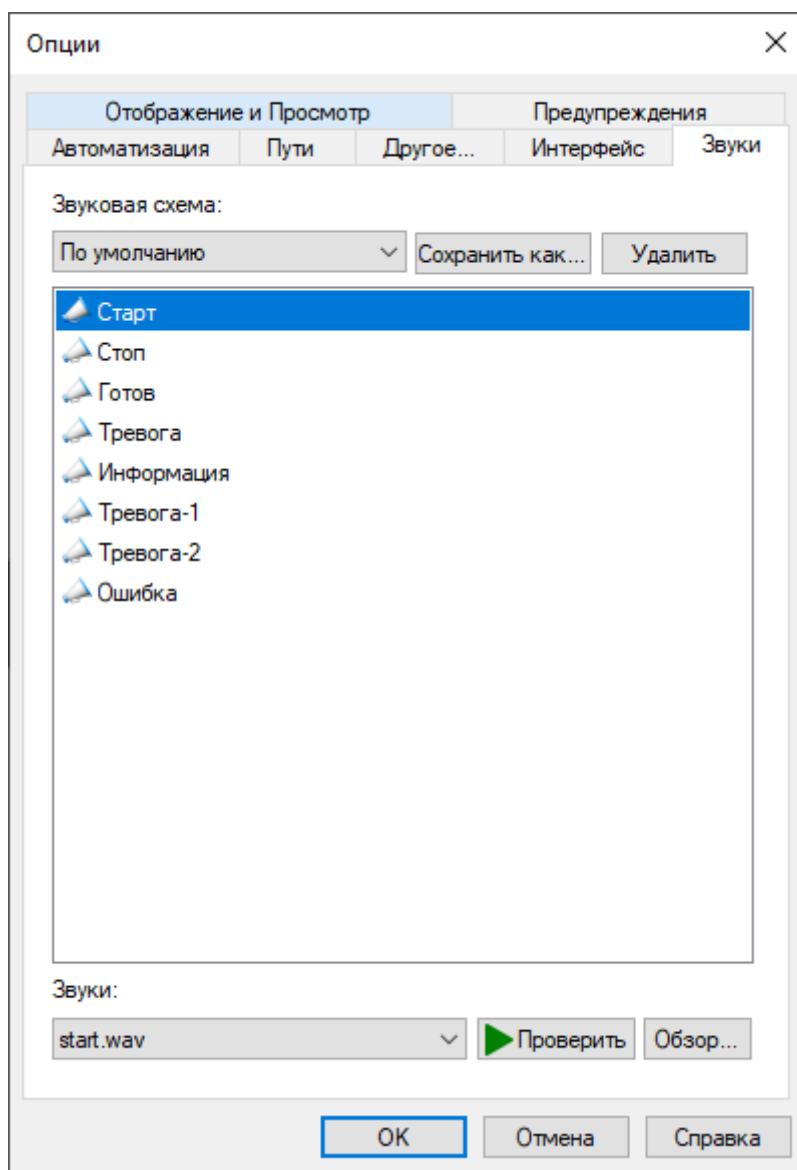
Опции

×

Отображение и Просмотр

Предупреждения

Автоматизация

Пути

Другое...

Интерфейс

Звуки

Звуковая схема:

По умолчанию

Сохранить как...

Удалить

Старт
Стоп
Готов
Тревога
Информация
Тревога-1
Тревога-2
Ошибка

Звуки:

start.wav

Проверить

Обзор...

OK

Отмена

Справка